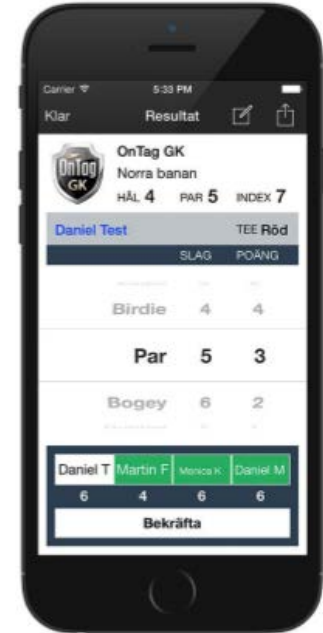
Carrier 5:33 PM

Klar Resultat

OnTag GK

OnTag GK
Norra banan
HÅL 4 PAR 5 INDEX 7

Daniel Test TEE Röd

SLAG POÄNG

Birdie 4 4

Par 5 3

Bogey 6 2

| Daniel T | Martin F | Monica K | Daniel M |
|---|---|---|---|
| 6 | 4 | 6 | 6 |

Bekräfta